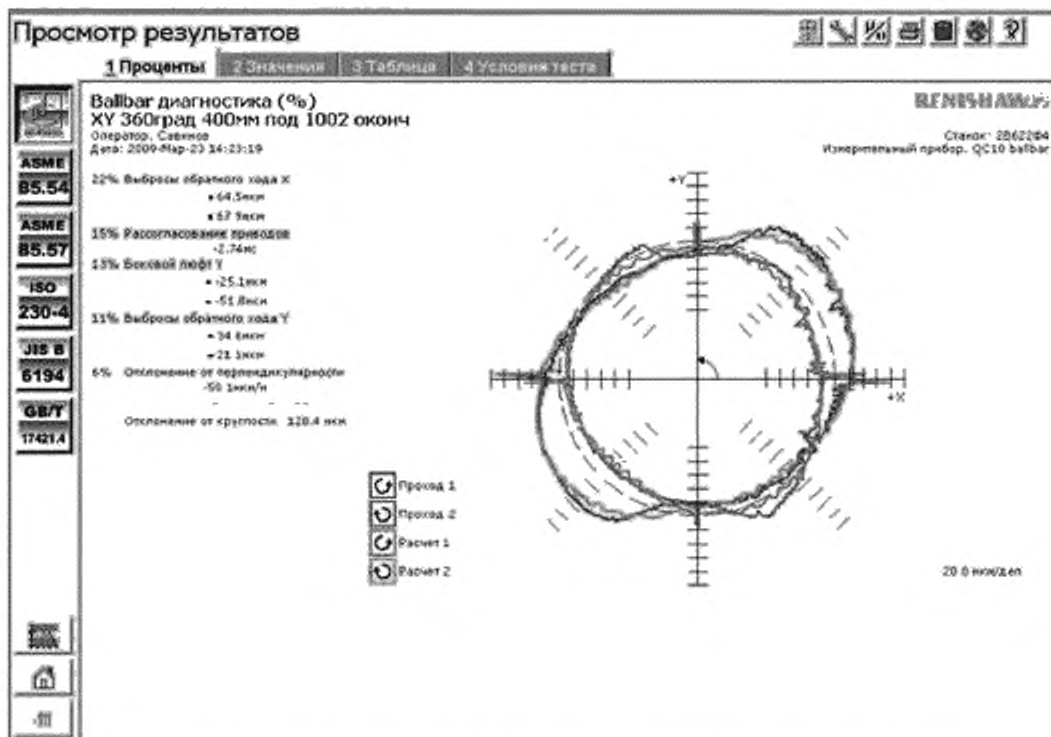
Просмотр результатов

1 Проценты | 2 Значения | 3 Таблица | 4 Условия теста

ASME B5.54

ASME B5.57

ISO 230-4

JIS B 6194

GB/T 17421.4

Ballbar диагностика (%)
XY 360град 400мм под 1002 оконч
Оператор. Савинов
Дата: 2009-Mар-23 14:23:19

RENISHAW

Станок: 2B62204
Измерительный прибор. QC10 ballbar

22% Выбросы обратного хода X
+64.5мкм
+67.9мкм
15% Рассогласование приводов
-2.74мс
13% Боковой люфт Y
+25.1мкм
-51.8мкм
11% Выбросы обратного хода Y
+34.6мкм
+21.1мкм
6% Отклонение от перпендикулярности
-50.1мкм/м

Отклонение от круглости 128.4 мкм

+Y
+X

Проход 1
Проход 2
Расчет 1
Расчет 2

20.0 мкм/дел